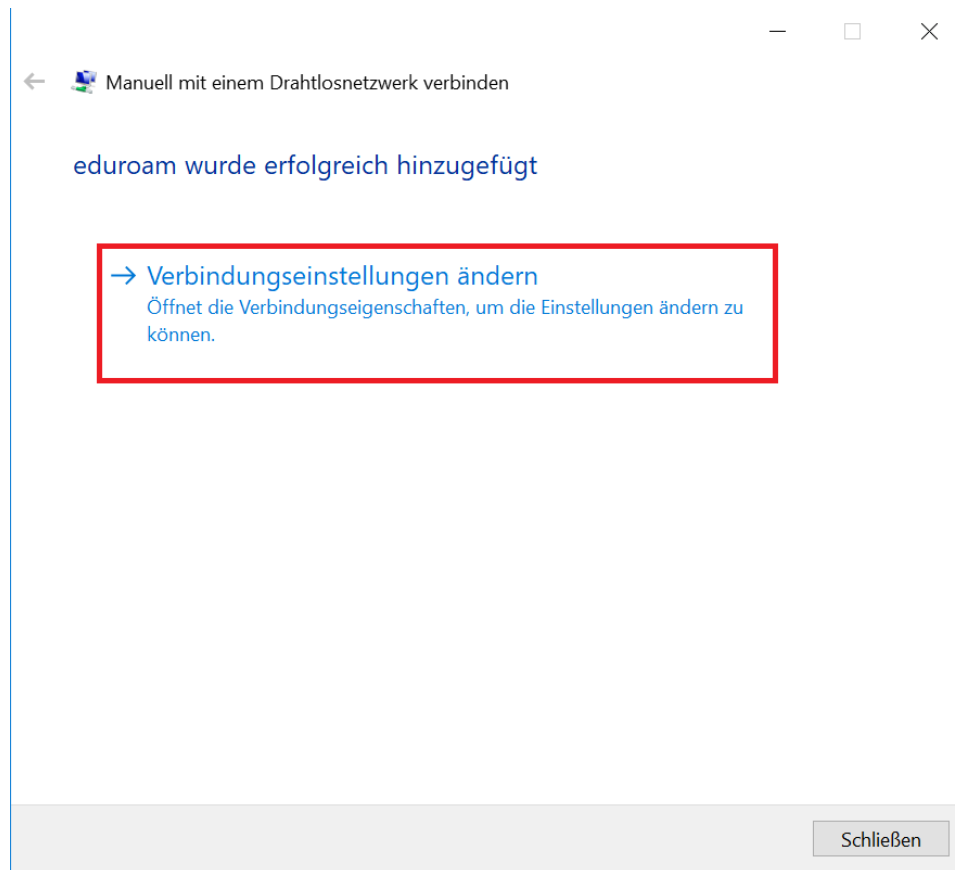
Manuell mit einem Drahtlosnetzwerk verbinden

eduroam wurde erfolgreich hinzugefügt

→ Verbindungseinstellungen ändern
Öffnet die Verbindungseigenschaften, um die Einstellungen ändern zu können.

Schließen